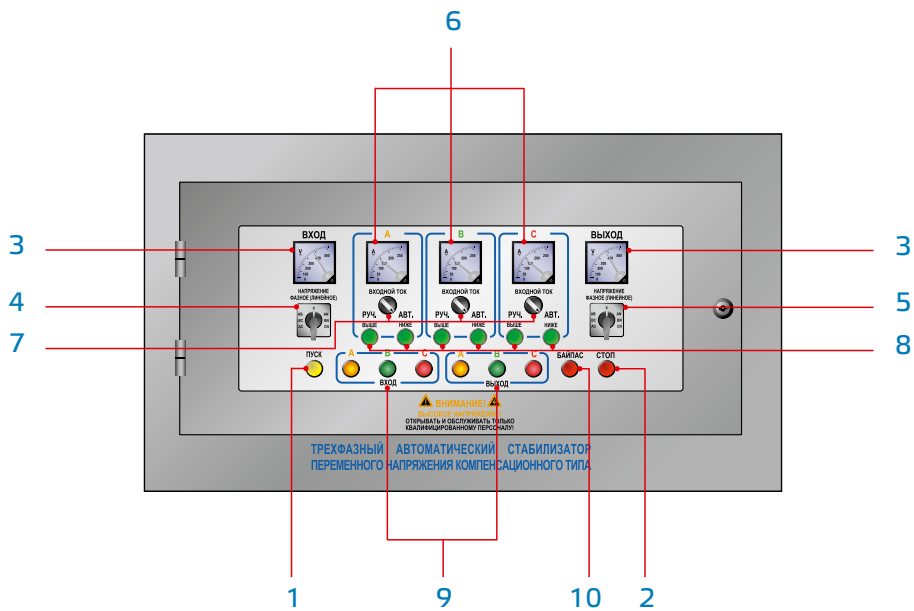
6

3

4

7

ВХОД

НАПРЯЖЕНИЕ ФАЗНОЕ (ЛИНЕЙНОЕ)

A

ВХОДНОЙ ТОК

РУЧ. АВТ.

ВЫШЕ НИЖЕ

B

ВХОДНОЙ ТОК

РУЧ. АВТ.

ВЫШЕ НИЖЕ

C

ВХОДНОЙ ТОК

РУЧ. АВТ.

ВЫШЕ НИЖЕ

ВЫХОД

НАПРЯЖЕНИЕ ФАЗНОЕ (ЛИНЕЙНОЕ)

3

5

8

ПУСК

A B C

ВХОД

A B C

ВЫХОД

БАЙПАС

СТОП

ВНИМАНИЕ!

ВЫСОКОЕ НАПРЯЖЕНИЕ

ОТКРЫВАТЬ И ОБСЛУЖИВАТЬ ТОЛЬКО КВАЛИФИЦИРОВАННОМУ ПЕРСОНАЛУ!

ТРЕХФАЗНЫЙ АВТОМАТИЧЕСКИЙ СТАБИЛИЗАТОР ПЕРЕМЕННОГО НАПРЯЖЕНИЯ КОМПЕНСАЦИОННОГО ТИПА

1

9

10

2